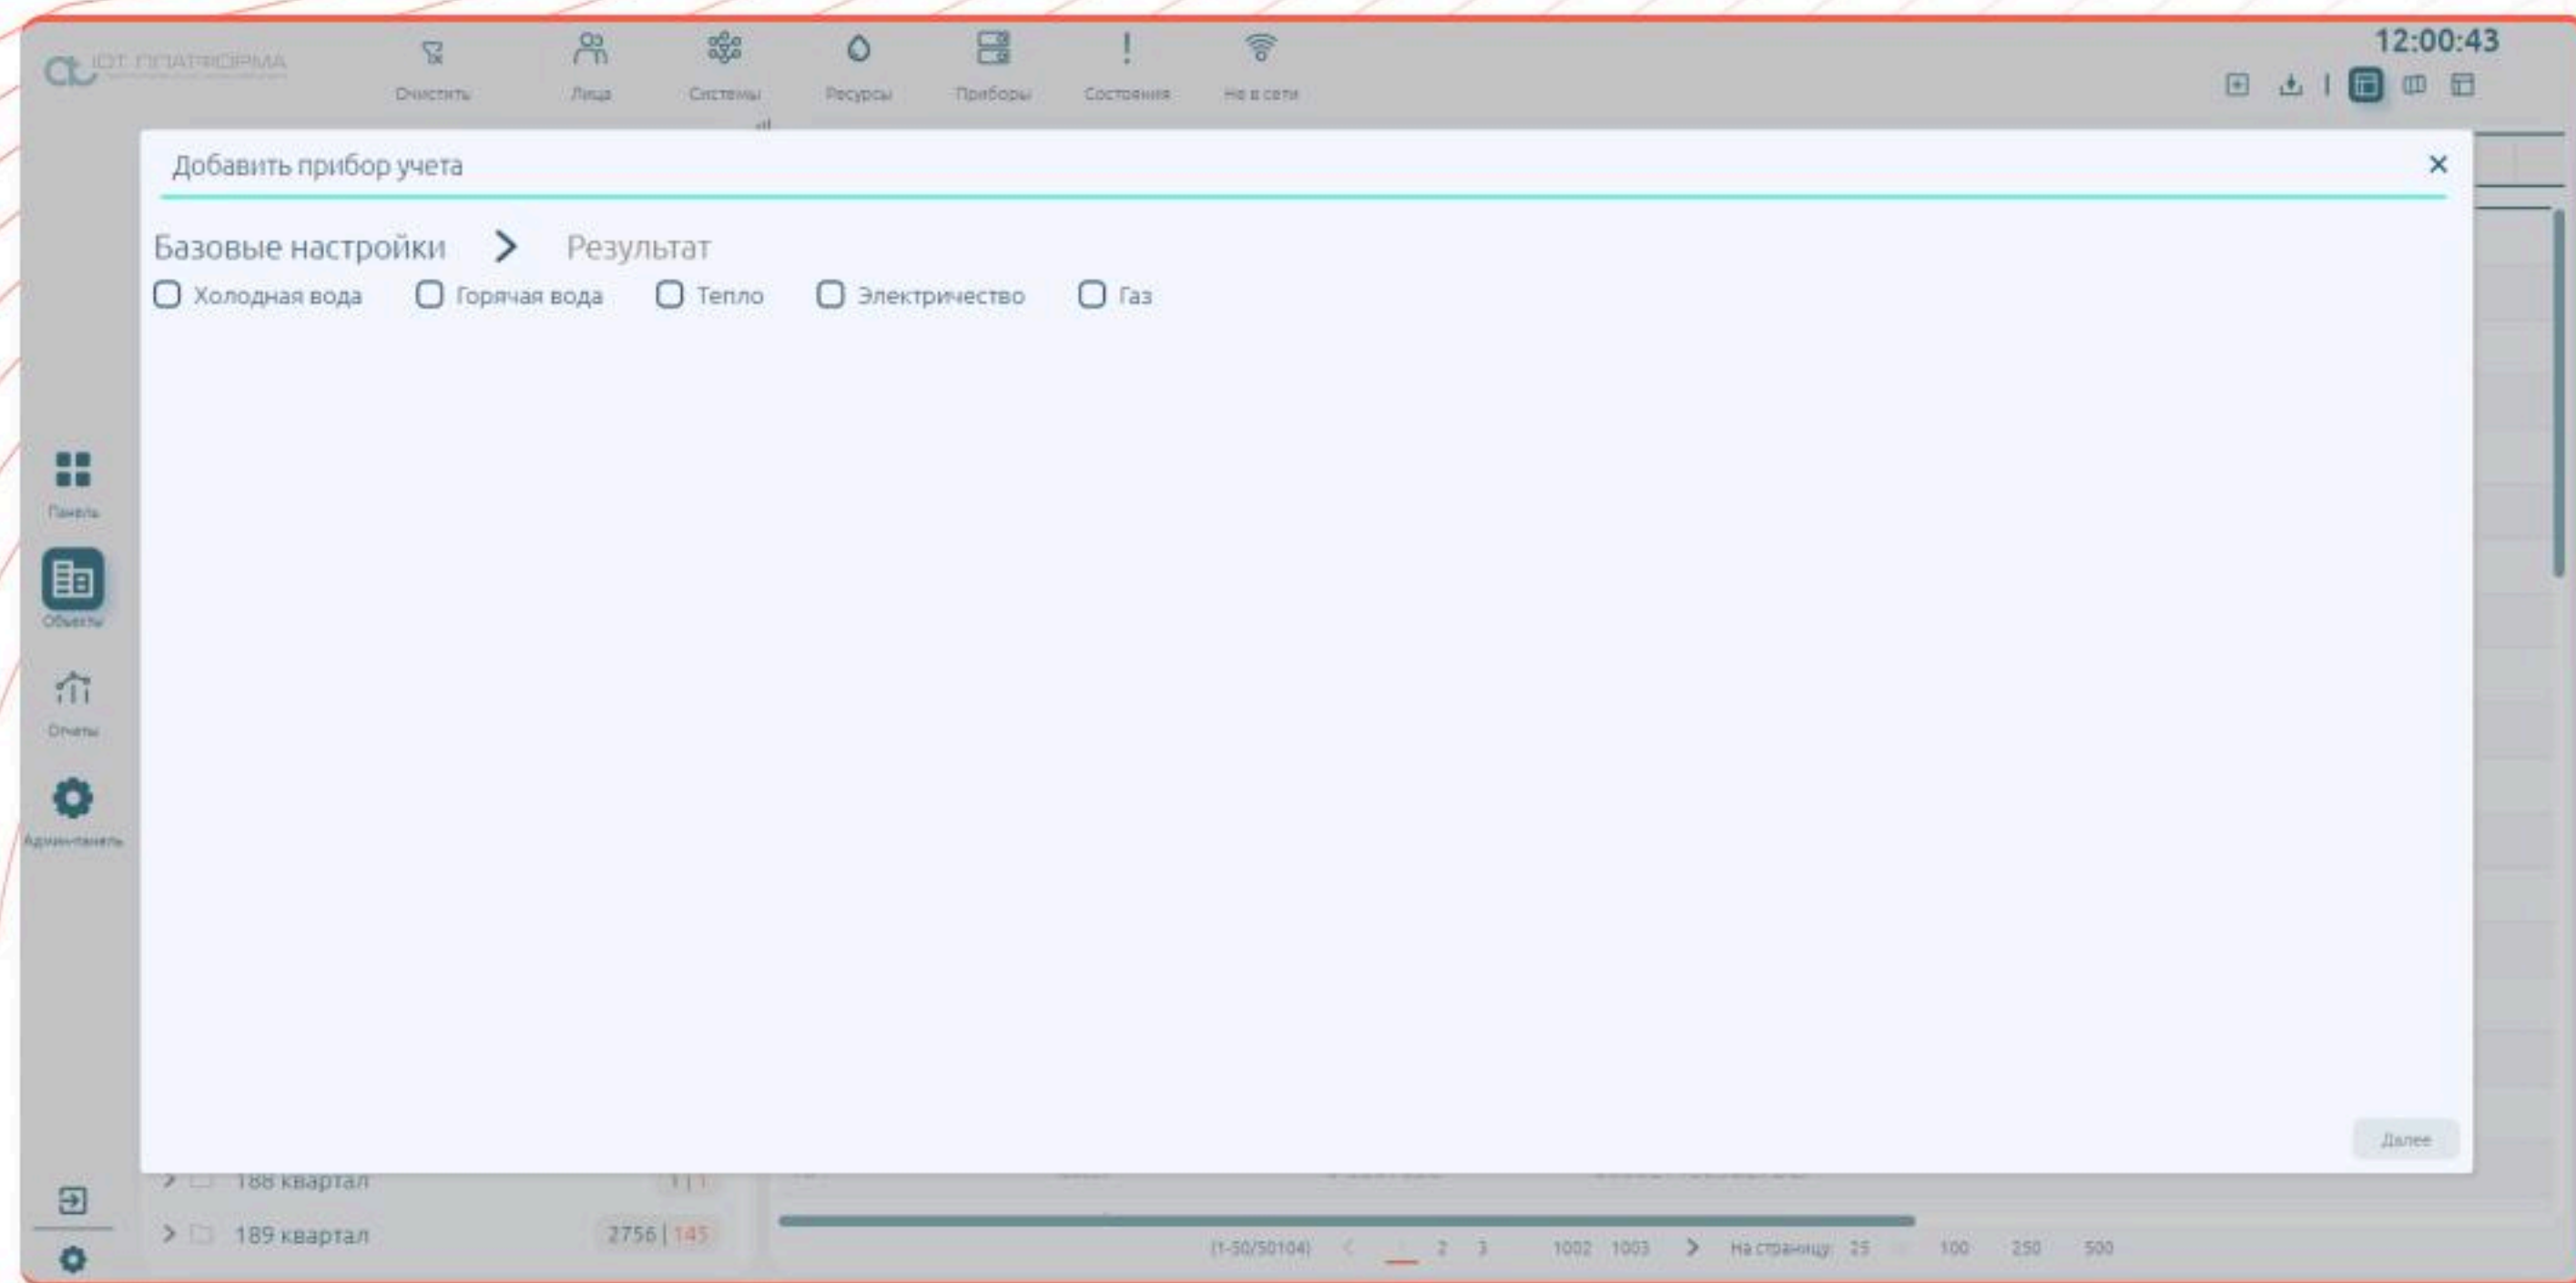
IOT ПЛАТФОРМА

Очистить Лица Системы Ресурсы Приборы Состояния Не в сети

12:00:43

Панель
Объекты
Отчеты
Админпанель

Добавить прибор учета ×

Базовые настройки > Результат

Холодная вода Горячая вода Тепло Электричество Газ

Далее

> 188 квартал 1 | 1
> 189 квартал 2756 | 145

(1-50/50104) < 1 2 3 1002 1003 > На страницу: 25 50 100 250 500